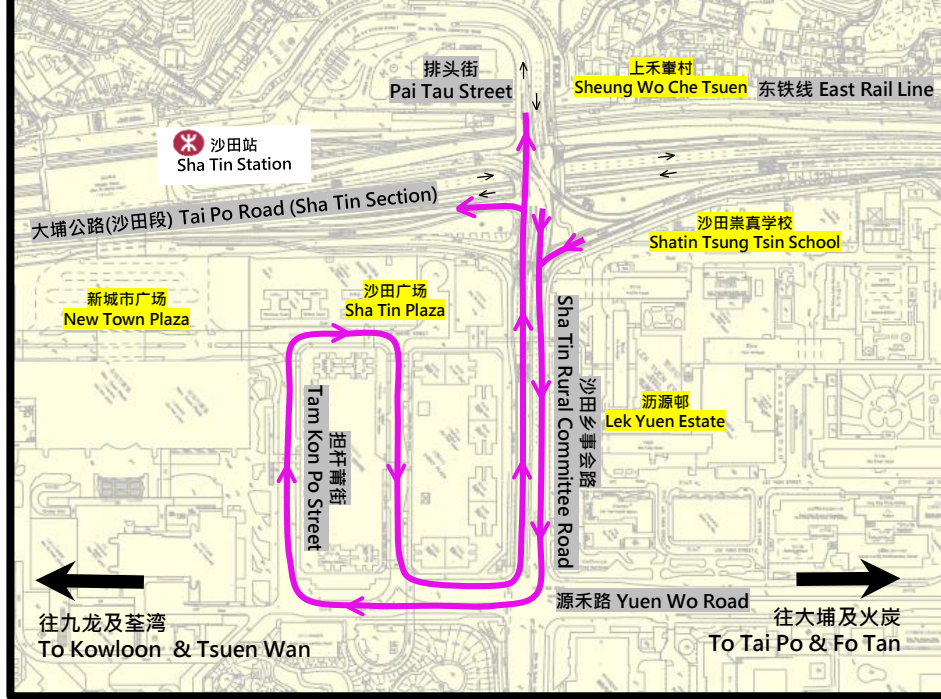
排头街
Pai Tau Street

上禾輋村
Sheung Wo Che Tsuen

东铁线 East Rail Line

沙田站
Sha Tin Station

大埔公路(沙田段) Tai Po Road (Sha Tin Section)

沙田崇真学校
Shatin Tsung Tsin School

新城市广场
New Town Plaza

沙田广场
Sha Tin Plaza

Sha Tin Rural Committee Road
沙田乡事会路

沥源邨
Lek Yuen Estate

担杆莆街
Tam Kon Po Street

源禾路 Yuen Wo Road

往九龙及荃湾
To Kowloon & Tsuen Wan

往大埔及火炭
To Tai Po & Fo Tan